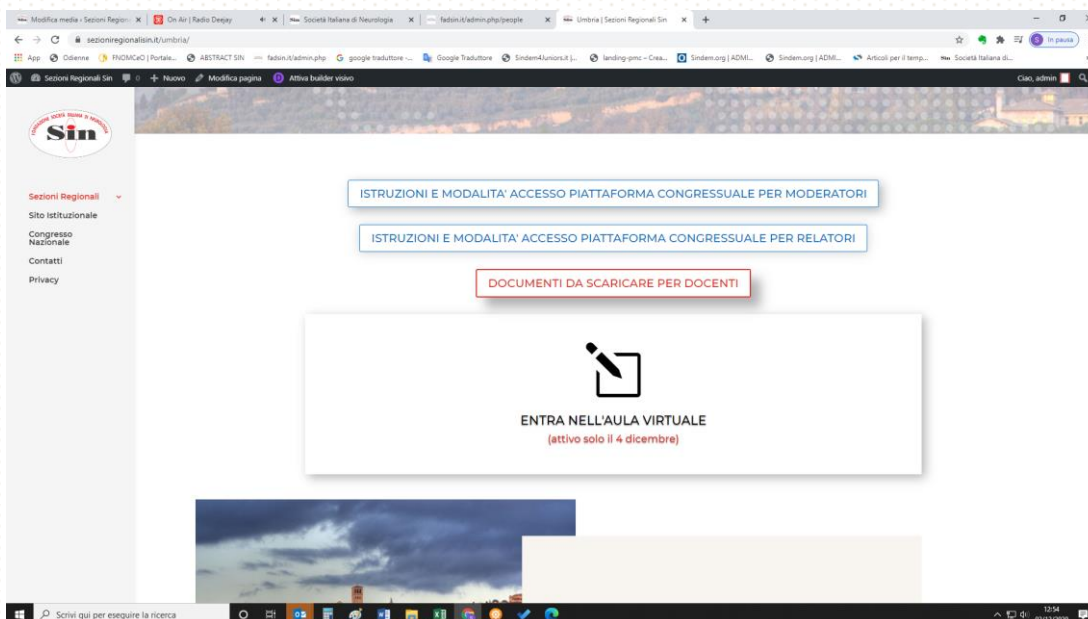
Modifica media ‹ Sezioni Region | On Air | Radio Deejay | Società Italiana di Neurologia | fadsin.it/admin.php/people | Umbria | Sezioni Regionali Sin

sezioniregionalisin.it/umbria/

App | Odienne | FNOMCeO | Portale... | ABSTRACT SIN | fadsin.it/admin.php | google traduttore -... | Google Traduttore | Sindem4Juniors.it |... | landing-pmc – Crea... | Sindem.org | ADMI... | Sindem.org | ADMI... | Articoli per il temp... | Società Italiana di...

In pausa

Sezioni Regionali Sin | 0 | + Nuovo | Modifica pagina | Attiva builder visivo | Ciao, admin

Sin

Sezioni Regionali
Sito Istituzionale
Congresso Nazionale
Contatti
Privacy

ISTRUZIONI E MODALITA' ACCESSO PIATTAFORMA CONGRESSUALE PER MODERATORI

ISTRUZIONI E MODALITA' ACCESSO PIATTAFORMA CONGRESSUALE PER RELATORI

DOCUMENTI DA SCARICARE PER DOCENTI

ENTRA NELL'AULA VIRTUALE
(attivo solo il 4 dicembre)

Scrivi qui per eseguire la ricerca

12:54
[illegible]